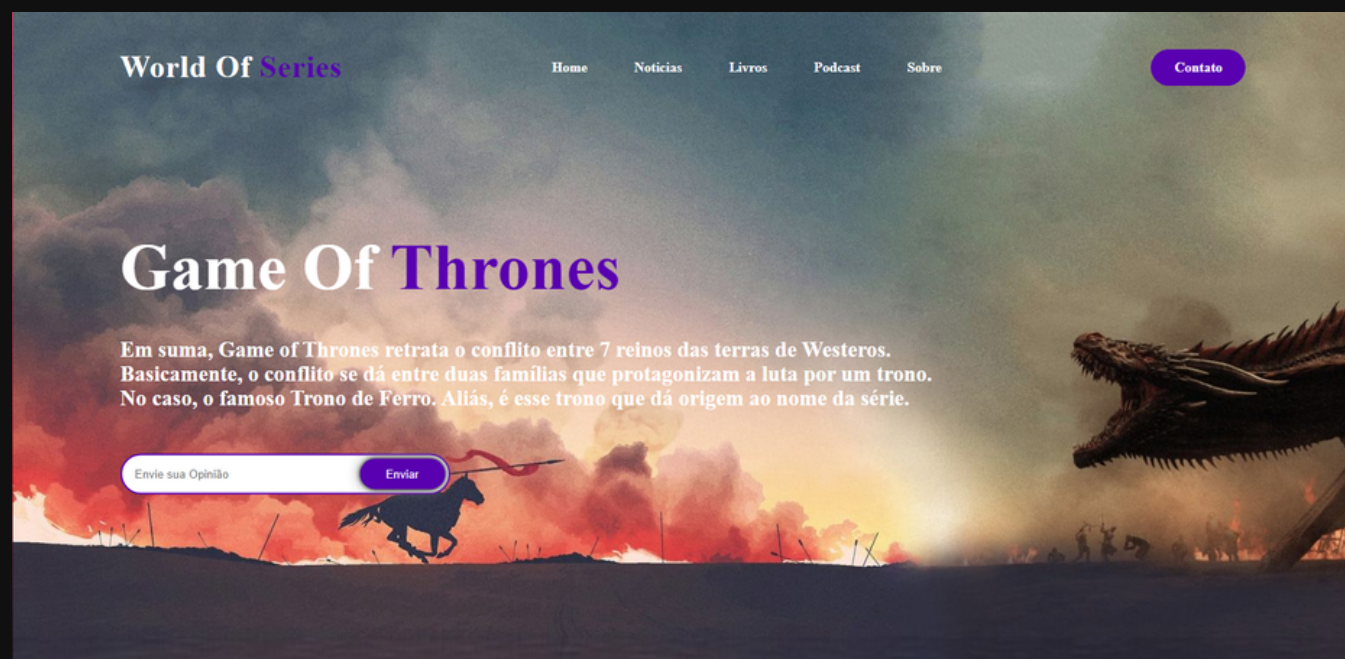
World Of Series

Home Noticias Livros Podcast Sobre

Contato

Game Of Thrones

Em suma, Game of Thrones retrata o conflito entre 7 reinos das terras de Westeros. Basicamente, o conflito se dá entre duas famílias que protagonizam a luta por um trono. No caso, o famoso Trono de Ferro. Aliás, é esse trono que dá origem ao nome da série.

Envie sua Opinião

Enviar